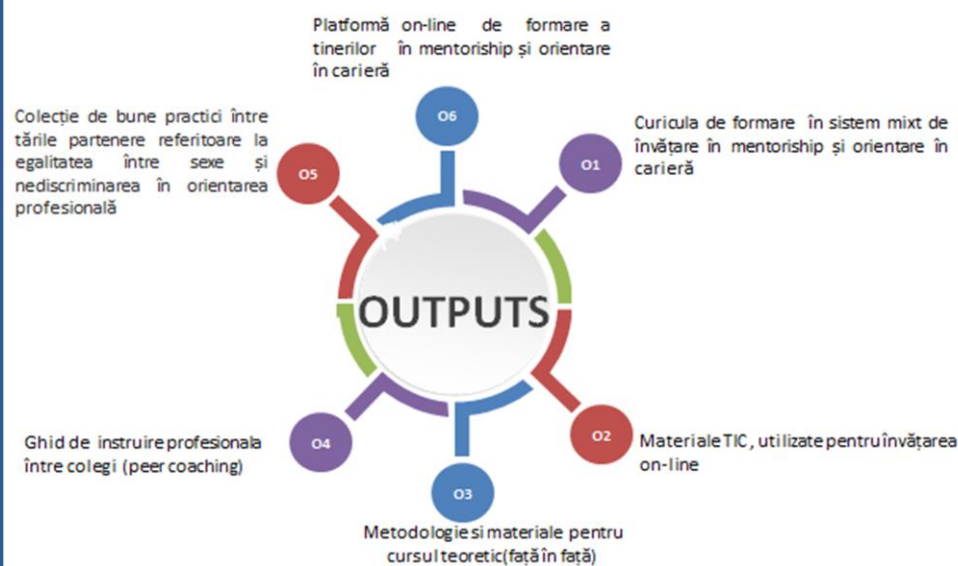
Platformă on-line de formare a tinerilor în mentorship și orientare în carieră

O6

Colecție de bune practici între țările partenere referitoare la egalitatea între sexe și nediscriminarea în orientarea profesională

O5

Curicula de formare în sistem mixt de învățare în mentorship și orientare în carieră

O1

OUTPUTS

Ghid de instruire profesionala între colegi (peer coaching)

O4

O2

Materiale TIC, utilizate pentru învățarea on-line

O3

Metodologie si materiale pentru cursul teoretic(față în față)